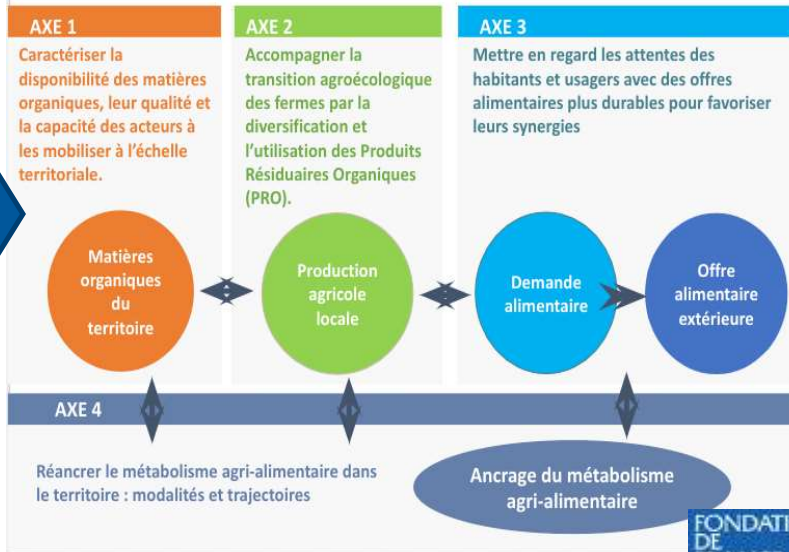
AXE 1

Caractériser la disponibilité des matières organiques, leur qualité et la capacité des acteurs à les mobiliser à l'échelle territoriale.

AXE 2

Accompagner la transition agroécologique des fermes par la diversification et l'utilisation des Produits Résiduaires Organiques (PRO).

AXE 3

Mettre en regard les attentes des habitants et usagers avec des offres alimentaires plus durables pour favoriser leurs synergies

Matières organiques du territoire

Production agricole locale

Demande alimentaire

Offre alimentaire extérieure

AXE 4

Réancrer le métabolisme agri-alimentaire dans le territoire : modalités et trajectoires

Ancrage du métabolisme agri-alimentaire

FONDATI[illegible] DE